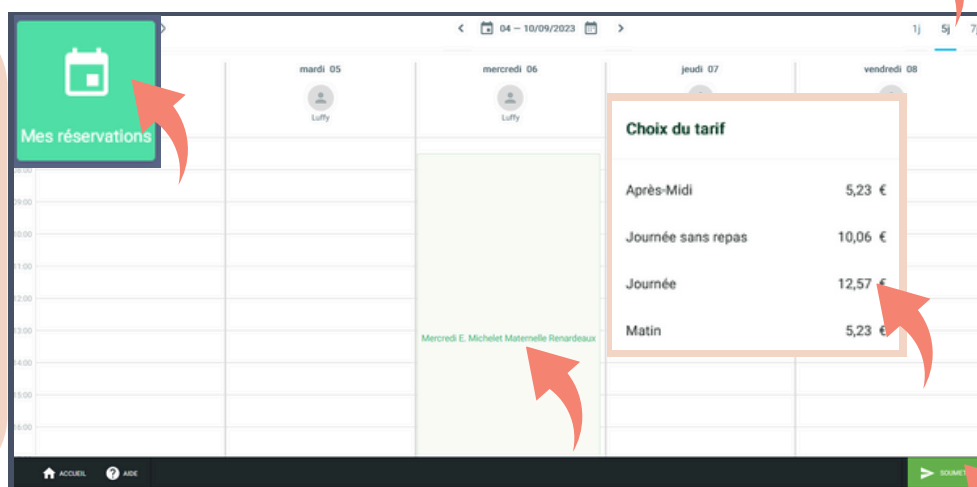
Mes réservations

04 – 10/09/2023

1j 5j 7j

mardi 05
Luffy

mercredi 06
Luffy

jeudi 07

vendredi 08

08:00
09:00
10:00
11:00
12:00
13:00
14:00
15:00
16:00

Mercredi E. Michelet Maternelle Renardeaux

Choix du tarif

| | |
|---|---|
| Après-Midi | 5,23 € |
| Journée sans repas | 10,06 € |
| Journée | 12,57 € |
| Matin | 5,23 € |

ACCUEIL AIDE

SOUMET